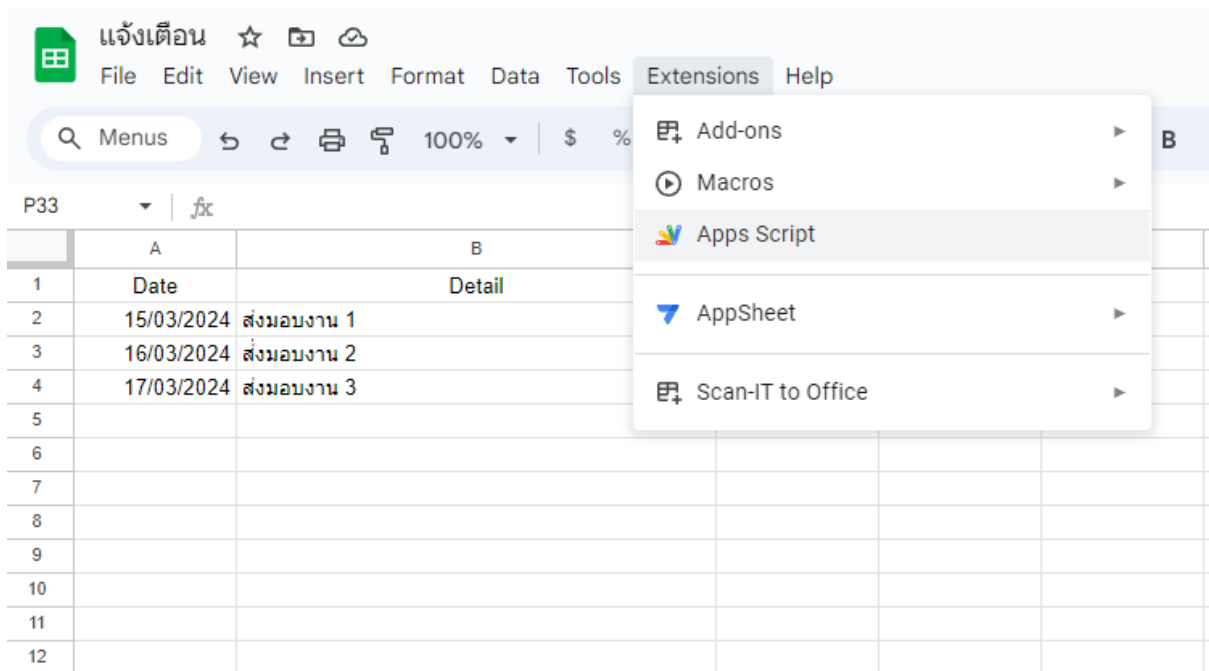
แจ้งเตือน

File Edit View Insert Format Data Tools Extensions Help

Menus 100% $ % B

P33 fx

Add-ons
Macros
Apps Script
AppSheet
Scan-IT to Office

| | A | B |
|---|---|---|
| 1 | Date | Detail |
| 2 | 15/03/2024 | ส่งมอบงาน 1 |
| 3 | 16/03/2024 | ส่งมอบงาน 2 |
| 4 | 17/03/2024 | ส่งมอบงาน 3 |
| 5 | | |
| 6 | | |
| 7 | | |
| 8 | | |
| 9 | | |
| 10 | | |
| 11 | | |
| 12 | | |